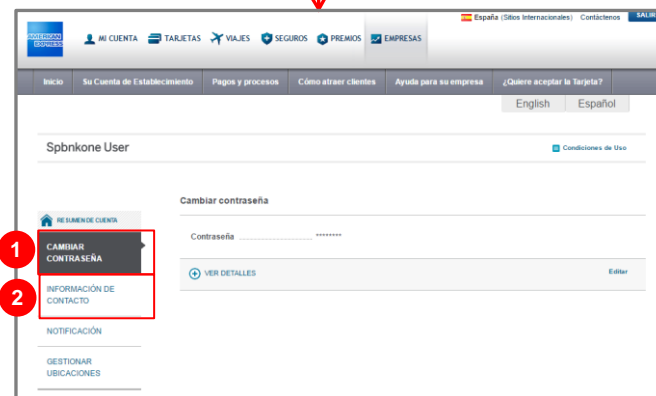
AMERICAN EXPRESS

MI CUENTA TARJETAS VIAJES SEGUROS PREMIOS EMPRESAS

España (Sitios Internacionales) Contáctenos SALIR

Inicio Su Cuenta de Establecimiento Pagos y procesos Cómo atraer clientes Ayuda para su empresa ¿Quiere aceptar la Tarjeta?

English Español

Spbnkone User

Condiciones de Uso

Cambiar contraseña

RESUMEN DE CUENTA

1 CAMBIAR CONTRASEÑA

Contraseña ******** 

2 INFORMACIÓN DE CONTACTO

VER DETALLES

Editar

NOTIFICACIÓN

GESTIONAR UBICACIONES